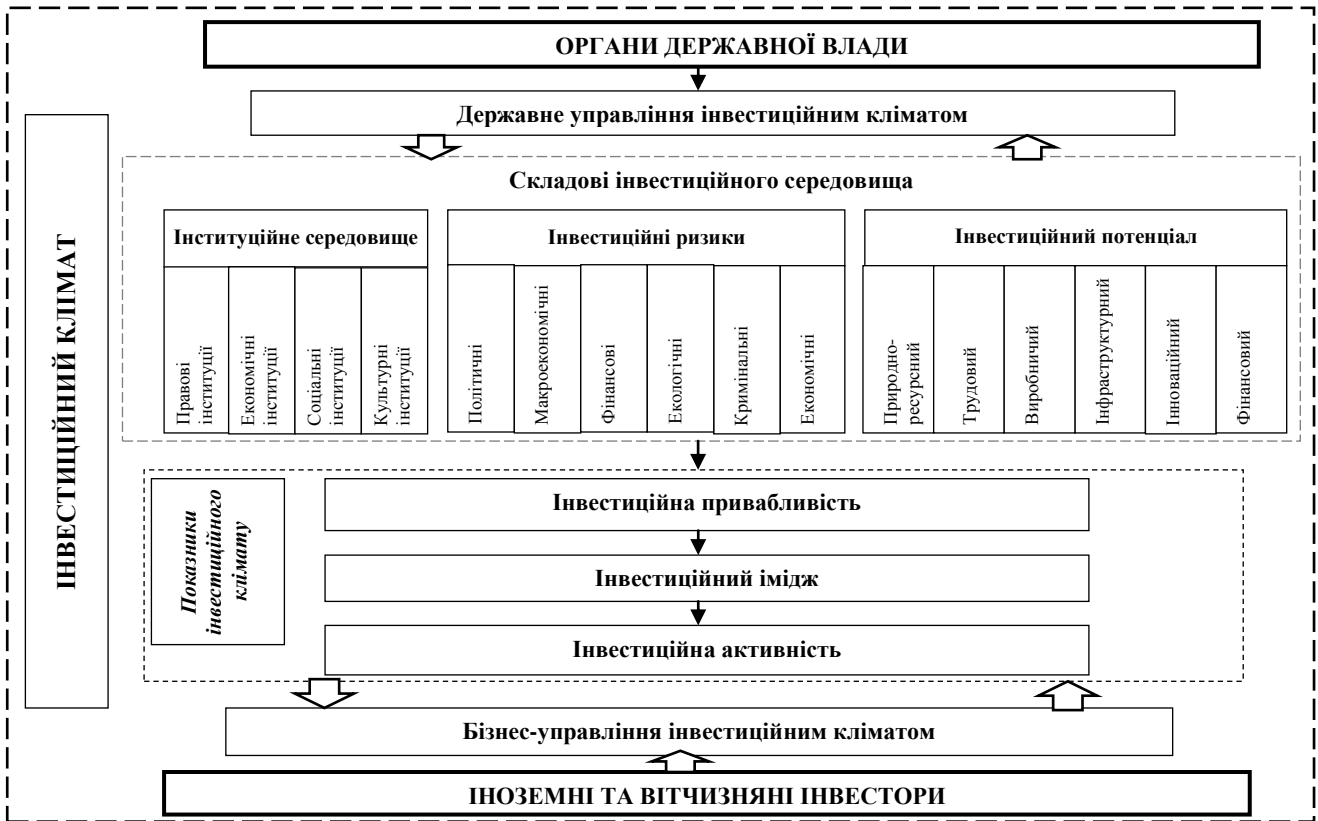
ОРГАНИ ДЕРЖАВНОЇ ВЛАДИ

Державне управління інвестиційним кліматом

ІНВЕСТИЦІЙНИЙ КЛІМАТ

Складові інвестиційного середовища

Інституційне середовище

Правові інституції

Економічні інституції

Соціальні інституції

Культурні інституції

Інвестиційні ризики

Політичні

Макроекономічні

Фінансові

Екологічні

Кримінальні

Економічні

Інвестиційний потенціал

Природно-ресурсний

Трудовий

Виробничий

Інфраструктурний

Інноваційний

Фінансовий

Показники інвестиційного клімату

Інвестиційна привабливість

Інвестиційний імідж

Інвестиційна активність

Бізнес-управління інвестиційним кліматом

ІНОЗЕМНІ ТА ВІТЧИЗНЯНІ ІНВЕСТОРИ